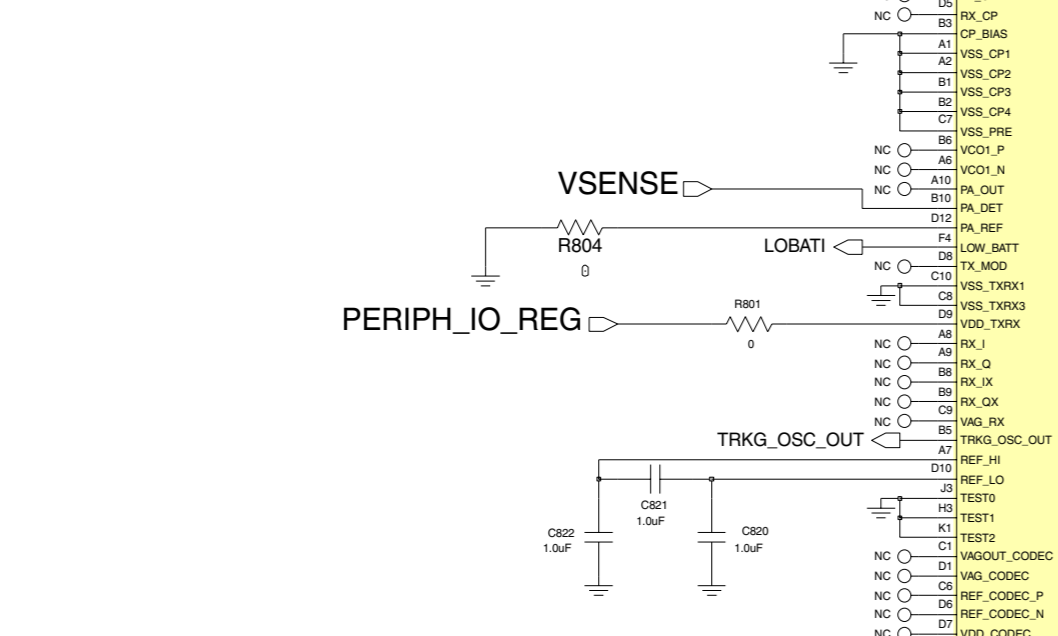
D5
NC
B3
RX_CP
CP_BIAS
A1
VSS_CP1
A2
VSS_CP2
B1
VSS_CP3
B2
VSS_CP4
C7
VSS_PRE
B6
NC
VCO1_P
A6
NC
VCO1_N
A10
VSENSE
NC
PA_OUT
B10
PA_DET
D12
PA_REF
R804
F4
LOBATI
LOW_BATT
0
D8
NC
TX_MOD
C10
VSS_TXRX1
C8
VSS_TXRX3
R801
D9
PERIPH_IO_REG
VDD_TXRX
0
A8
NC
RX_I
A9
NC
RX_Q
B8
NC
RX_IX
B9
NC
RX_QX
C9
NC
VAG_RX
B5
TRKG_OSC_OUT
TRKG_OSC_OUT
A7
REF_HI
D10
REF_LO
C821
J3
1.0uF
TEST0
H3
TEST1
K1
C822
C820
TEST2
1.0uF
1.0uF
C1
NC
VAGOUT_CODEC
D1
NC
VAG_CODEC
C6
NC
REF_CODEC_P
D6
NC
REF_CODEC_N
D7
NC
VDD_CODEC